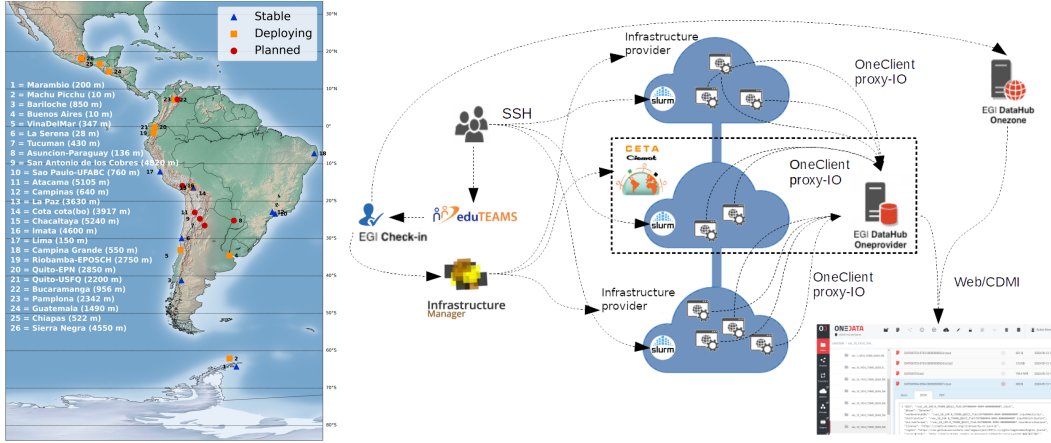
Stable
Deploying
Planned

30°N
20°N
10°N
0°
10°S
20°S
30°S
40°S
50°S
60°S
70°S
80°S

1 = Marambio (200 m)
2 = Machu Picchu (10 m)
3 = Bariloche (850 m)
4 = Buenos Aires (10 m)
5 = VinaDelMar (347 m)
6 = La Serena (28 m)
7 = Tucuman (430 m)
8 = Asuncion-Paraguay (136 m)
9 = San Antonio de los Cobres (4620 m)
10 = Sao Paulo-UFABC (760 m)
11 = Atacama (5105 m)
12 = Campinas (640 m)
13 = La Paz (3630 m)
14 = Cota cota(bo) (3917 m)
15 = Chacaltaya (5240 m)
16 = Imata (4600 m)
17 = Lima (150 m)
18 = Campina Grande (550 m)
19 = Riobamba-EPOSCH (2750 m)
20 = Quito-EPN (2850 m)
21 = Quito-USFQ (2200 m)
22 = Bucaramanga (956 m)
23 = Pamplona (2342 m)
24 = Guatemala (1490 m)
25 = Chiapas (522 m)
26 = Sierra Negra (4550 m)

26
25
24
22
23
21
20
19
18
17
16
15
14
13
12
11
10
9
8
7
6
5
4
3
2
1

Infrastructure provider
OneClient proxy-IO
EGI DataHub Onezone
SSH
slurm
CETA Ciemat
OneClient proxy-IO
EGI Check-in
eduTEAMS
slurm
EGI DataHub Oneprovider
Infrastructure Manager
Infrastructure provider
OneClient proxy-IO
Web/CDMI
slurm
ONEDATA